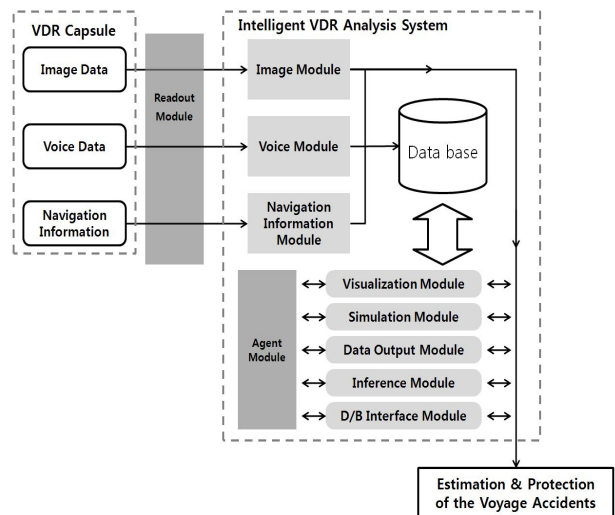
VDR Capsule

Image Data

Voice Data

Navigation Information

Readout Module

Intelligent VDR Analysis System

Image Module

Voice Module

Navigation Information Module

Data base

Agent Module

Visualization Module

Simulation Module

Data Output Module

Inference Module

D/B Interface Module

Estimation & Protection of the Voyage Accidents